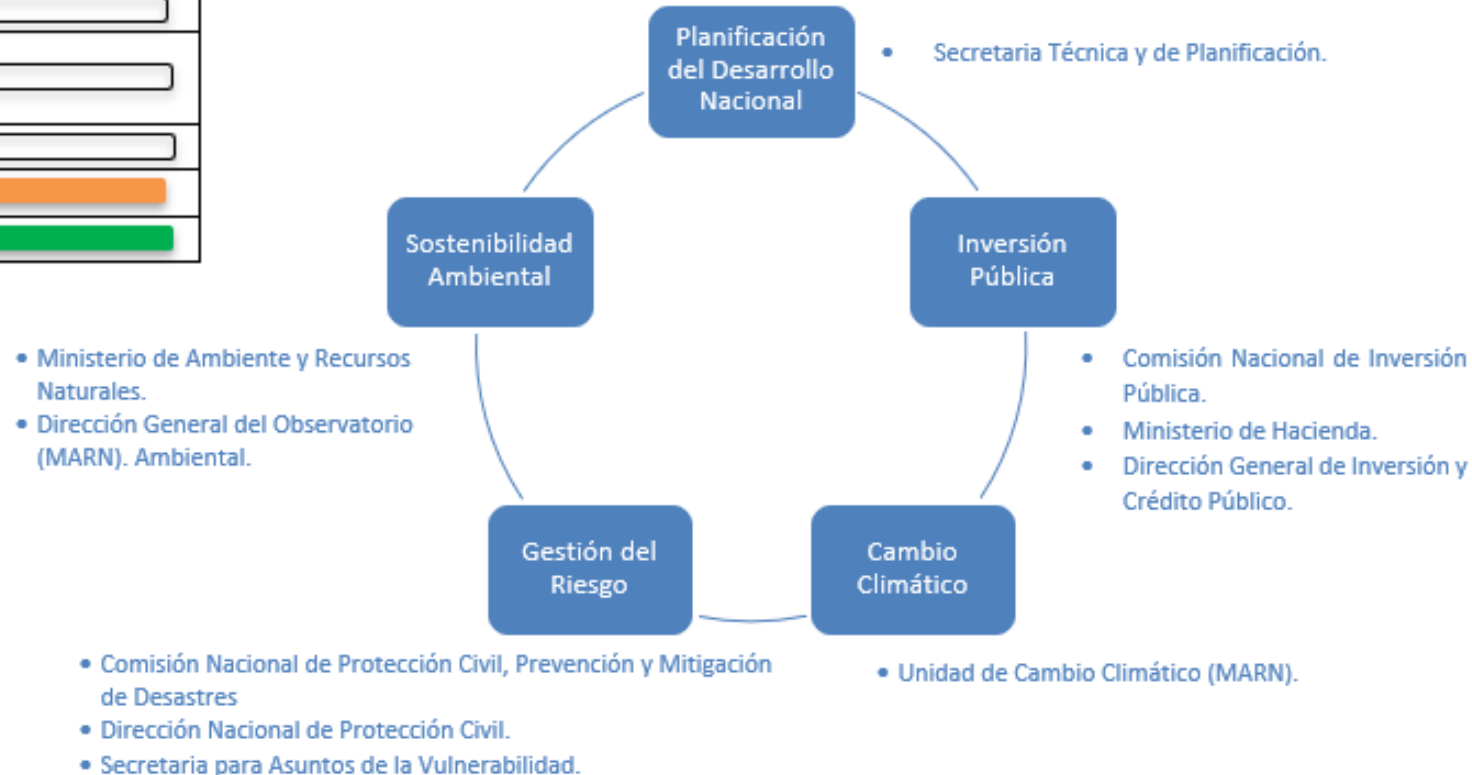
Planificación del Desarrollo Nacional

• Secretaria Técnica y de Planificación.

Inversión Pública

• Comisión Nacional de Inversión Pública.
• Ministerio de Hacienda.
• Dirección General de Inversión y Crédito Público.

Cambio Climático

• Unidad de Cambio Climático (MARN).

Gestión del Riesgo

• Comisión Nacional de Protección Civil, Prevención y Mitigación de Desastres
• Dirección Nacional de Protección Civil.
• Secretaria para Asuntos de la Vulnerabilidad.

Sostenibilidad Ambiental

• Ministerio de Ambiente y Recursos Naturales.
• Dirección General del Observatorio (MARN). Ambiental.